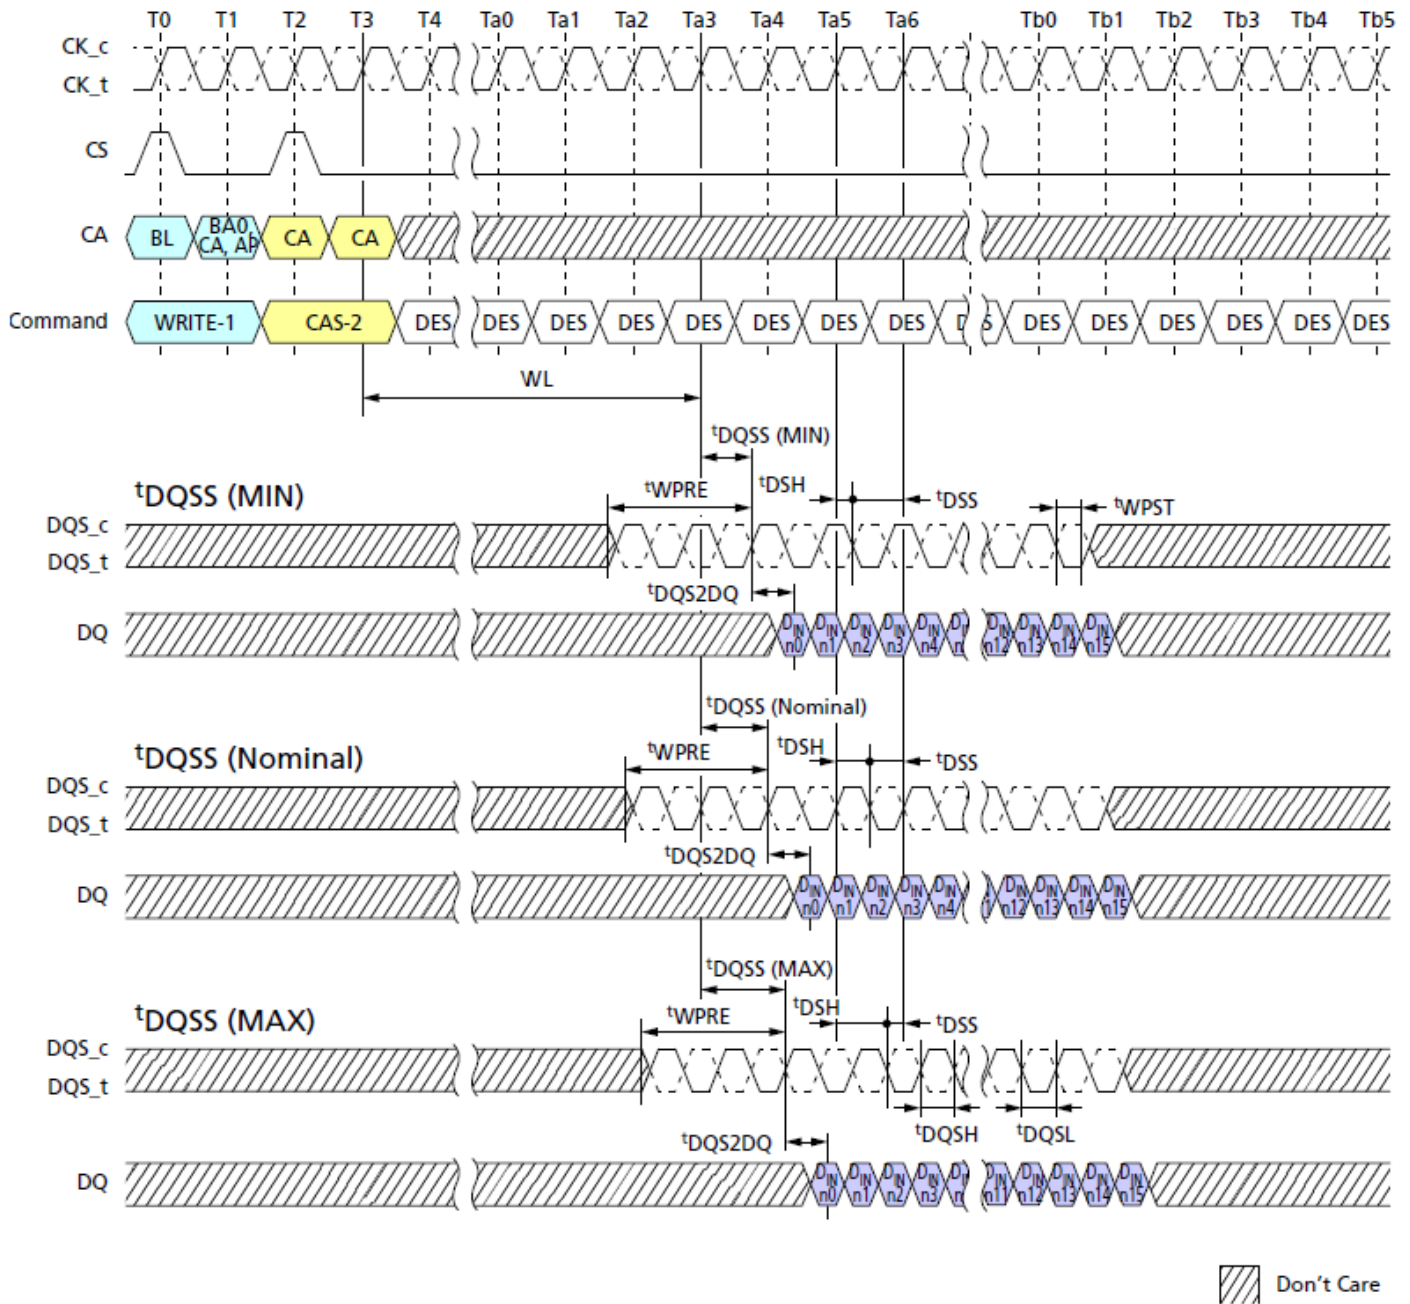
T0 T1 T2 T3 T4 Ta0 Ta1 Ta2 Ta3 Ta4 Ta5 Ta6 Tb0 Tb1 Tb2 Tb3 Tb4 Tb5

CK_c
CK_t

CS

CA BL BA0, CA, AP CA CA

Command WRITE-1 CAS-2 DES DES DES DES DES DES DES DES D S DES DES DES DES DES DES

WL

$^t$DQSS (MIN)

$^t$DQSS (MIN)

$^t$WPRE $^t$DSH $^t$DSS $^t$WPST

DQS_c
DQS_t

$^t$DQS2DQ

DQ $D_{IN}$ n0 $D_{IN}$ n1 $D_{IN}$ n2 $D_{IN}$ n3 $D_{IN}$ n4 $D_{IN}$ n $D_{IN}$ n12 $D_{IN}$ n13 $D_{IN}$ n14 $D_{IN}$ n15

$^t$DQSS (Nominal)

$^t$DQSS (Nominal)

$^t$WPRE $^t$DSH $^t$DSS

DQS_c
DQS_t

$^t$DQS2DQ

DQ $D_{IN}$ n0 $D_{IN}$ n1 $D_{IN}$ n2 $D_{IN}$ n3 $D_{IN}$ n4 $D_{IN}$ n12 $D_{IN}$ n13 $D_{IN}$ n14 $D_{IN}$ n15

$^t$DQSS (MAX)

$^t$DQSS (MAX)

$^t$WPRE $^t$DSH $^t$DSS

DQS_c
DQS_t

$^t$DQSH $^t$DQSL

$^t$DQS2DQ

DQ $D_{IN}$ n0 $D_{IN}$ n1 $D_{IN}$ n2 $D_{IN}$ n3 $D_{IN}$ n $D_{IN}$ n11 $D_{IN}$ n12 $D_{IN}$ n13 $D_{IN}$ n14 $D_{IN}$ n15

Don’t Care